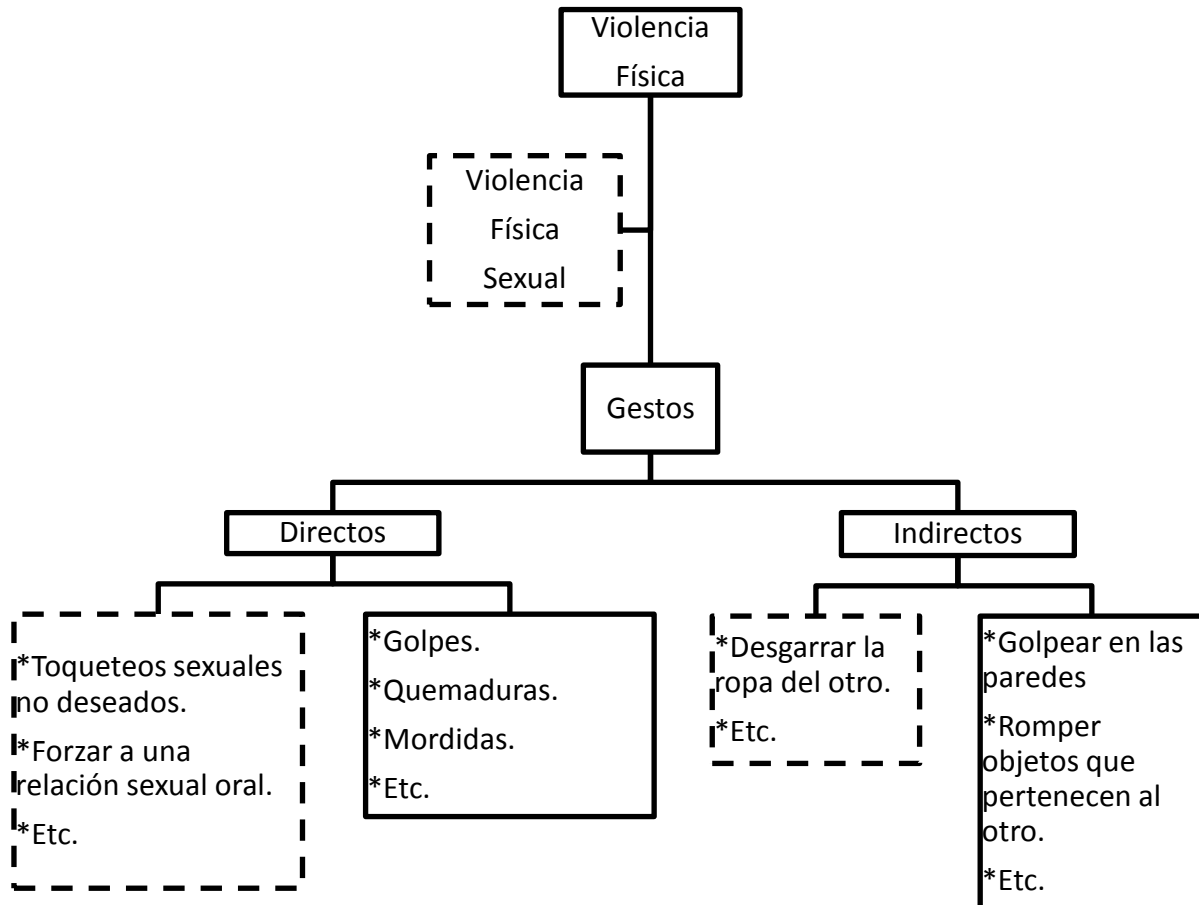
Violencia Física

Violencia Física Sexual

Gestos

Directos

Indirectos

*Toqueteos sexuales no deseados.

*Forzar a una relación sexual oral.

*Etc.

*Golpes.

*Quemaduras.

*Mordidas.

*Etc.

*Desgarrar la ropa del otro.

*Etc.

*Golpear en las paredes

*Romper objetos que pertenecen al otro.

*Etc.